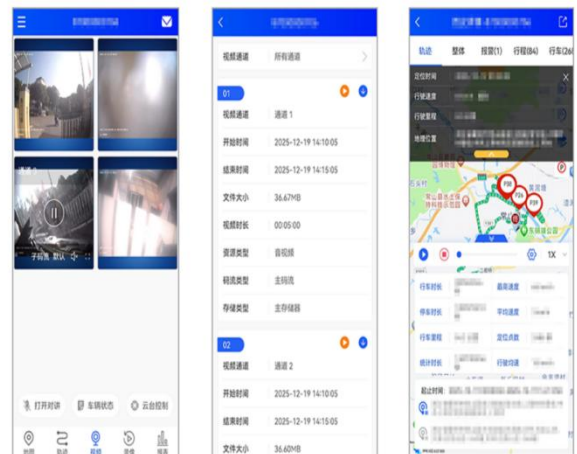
子码流 默认

打开对讲 车辆状态 云台控制

地图 轨迹 视频 回放 报表

视频通道 所有通道

01

视频通道 通道 1

开始时间 2025-12-19 14:10:05

结束时间 2025-12-19 14:15:05

文件大小 36.67MB

视频时长 00:05:00

资源类型 音视频

码流类型 主码流

存储类型 主存储器

02

视频通道 通道 2

开始时间 2025-12-19 14:10:05

结束时间 2025-12-19 14:15:05

文件大小 36.60MB

轨迹 整体 报警(1) 行程(84) 行车(26)

定位时间

行驶速度

行驶里程

地理位置

1X

行车时长 最高速度

停车时长 平均速度

行车里程 定位点数

统计时长 停车次数

起止时间